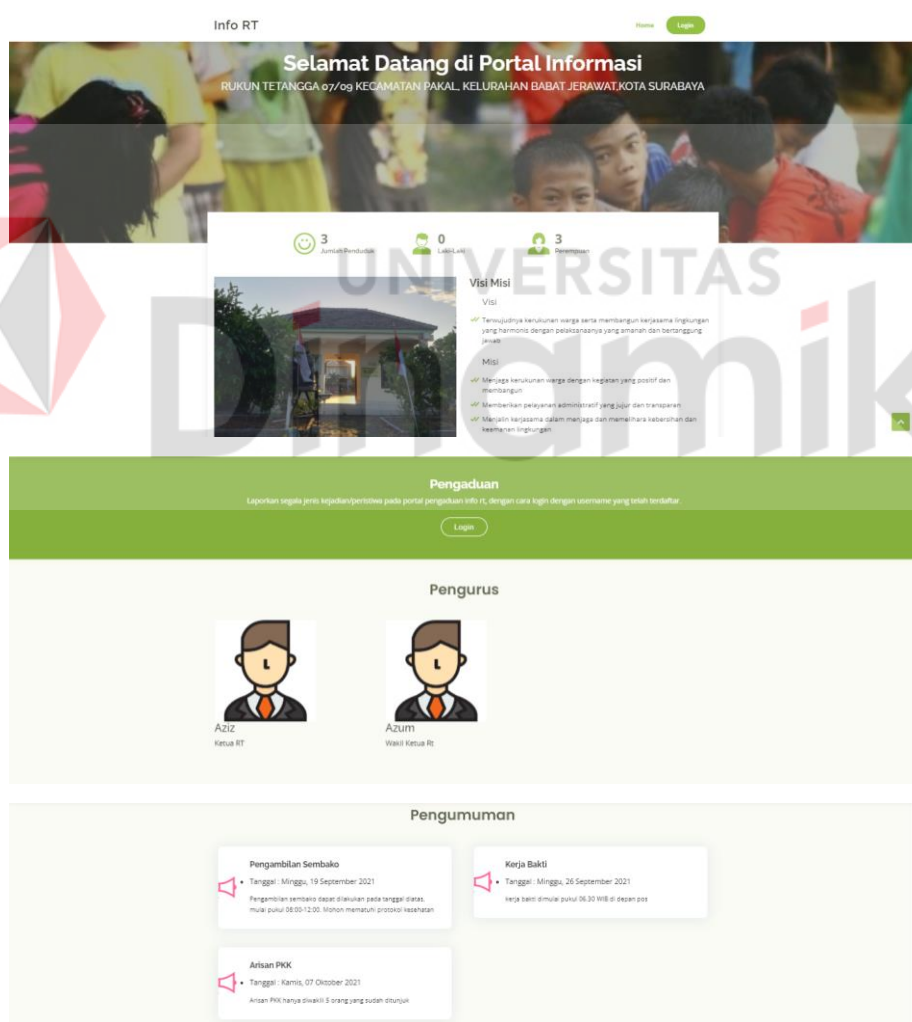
Info RT

Home Login

Selamat Datang di Portal Informasi

RUKUN TETANGGA 07/09 KECAMATAN PAKAL, KELURAHAN BABAT JERAWAT,KOTA SURABAYA

3 Jumlah Penduduk

0 Laki-Laki

3 Perempuan

UNIVERSITAS

Dinamika

Visi Misi

Visi

Terwujudnya kerukunan warga serta membangun kerjasama lingkungan yang harmonis dengan pelaksanaanya yang amanah dan bertanggung jawab

Misi

Menjaga kerukunan warga dengan kegiatan yang positif dan membangun

Memberikan pelayanan administratif yang jujur dan transparan

Menjalin kerjasama dalam menjaga dan memelihara kebersihan dan keamanan lingkungan

Pengaduan

Laporkan segala jenis kejadian/peristiwa pada portal pengaduan info rt, dengan cara login dengan username yang telah terdaftar.

Login

Pengurus

Aziz
Ketua RT

Azum
Wakil Ketua Rt

Pengumuman

Pengambilan Sembako
• Tanggal : Minggu, 19 September 2021
Pengambilan sembako dapat dilakukan pada tanggal diatas, mulai pukul 08.00-12.00. Mohon mematuhi protokol kesehatan

Kerja Bakti
• Tanggal : Minggu, 26 September 2021
kerja bakti dimulai pukul 06.30 WIB di depan pos

Arisan PKK
• Tanggal : Kamis, 07 Oktober 2021
Arisan PKK hanya diwakili 5 orang yang sudah ditunjuk